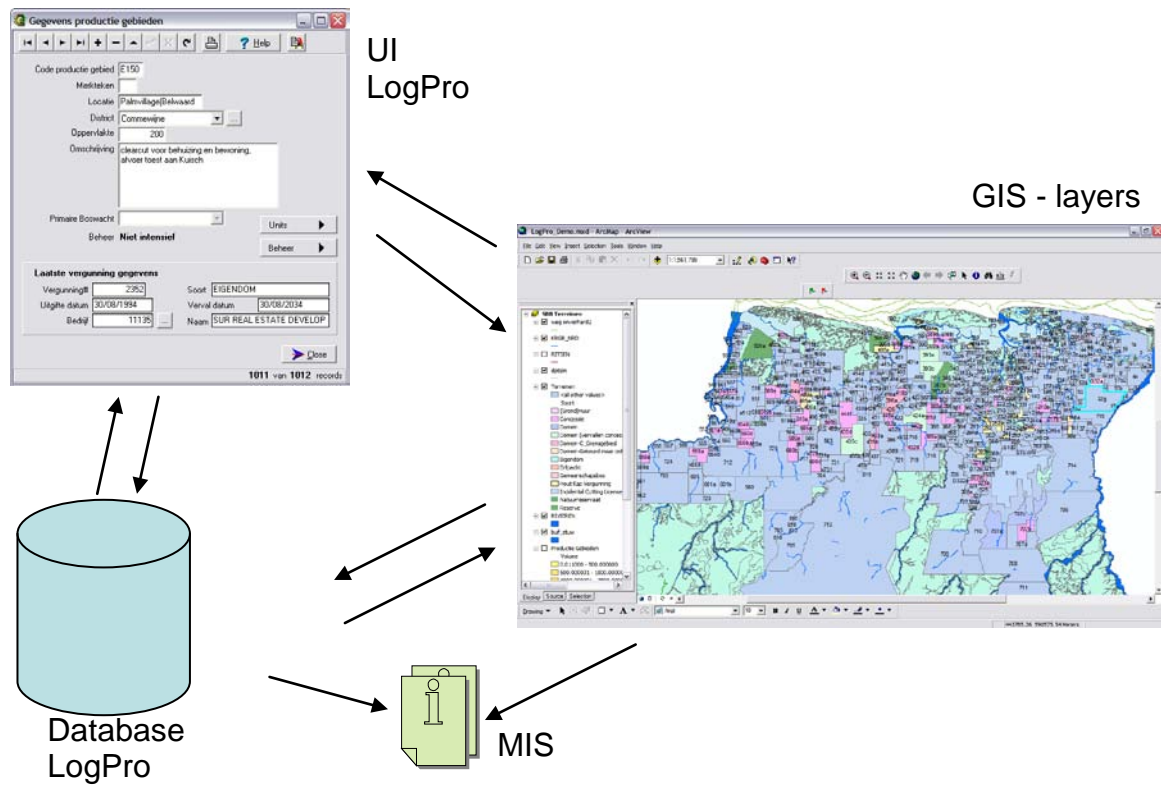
Gegevens productie gebieden

? Help

Code productie gebied E150
Merkteken
Locatie Palmvillage|Belwaard
District Commewijne
Oppervlakte 200
Omschrijving clearcut voor behuizing en bewoning, afvoer toest aan Kuisch

Primaire Boswacht
Units
Beheer Niet intensief
Beheer

Laatste vergunning gegevens
Vergunning# 2352
Soort EIGENDOM
Uitgifte datum 30/08/1994
Verval datum 30/08/2034
Bedrijf 11135
Naam SUR REAL ESTATE DEVELOP

Close

1011 van 1012 records

UI
LogPro

GIS - layers

LogPro_Demo.mxd - ArcMap - ArcView

File Edit View Insert Selection Tools Window Help

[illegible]

Display Source Selection

Drawing

Database
LogPro

MIS